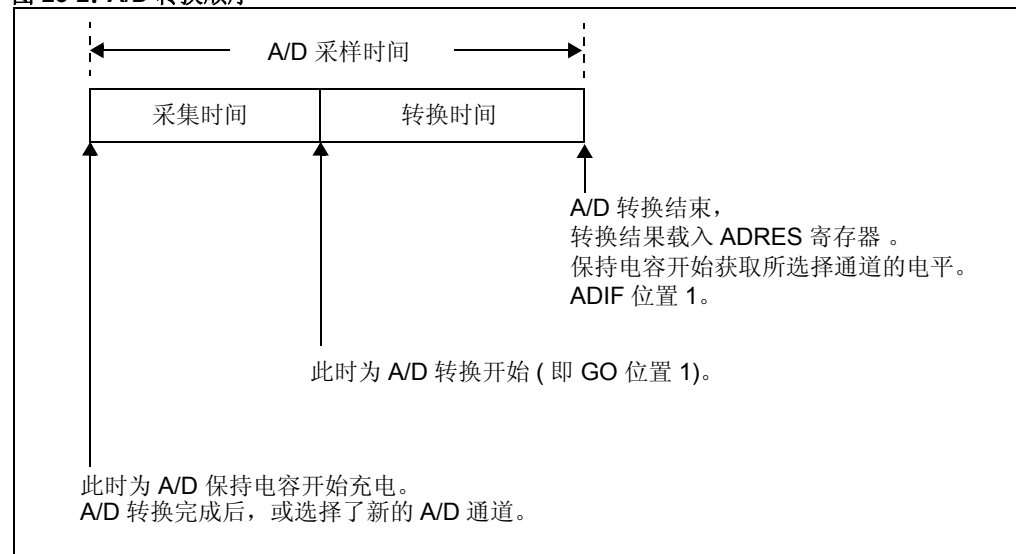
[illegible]

A/D 采样时间

| 采集时间 | 转换时间 |
|---|---|

A/D 转换结束，
转换结果载入 ADRES 寄存器 。
保持电容开始获取所选择通道的电平。
ADIF 位置 1。

此时为 A/D 转换开始 ( 即 GO 位置 1)。

此时为 A/D 保持电容开始充电。
A/D 转换完成后，或选择了新的 A/D 通道。